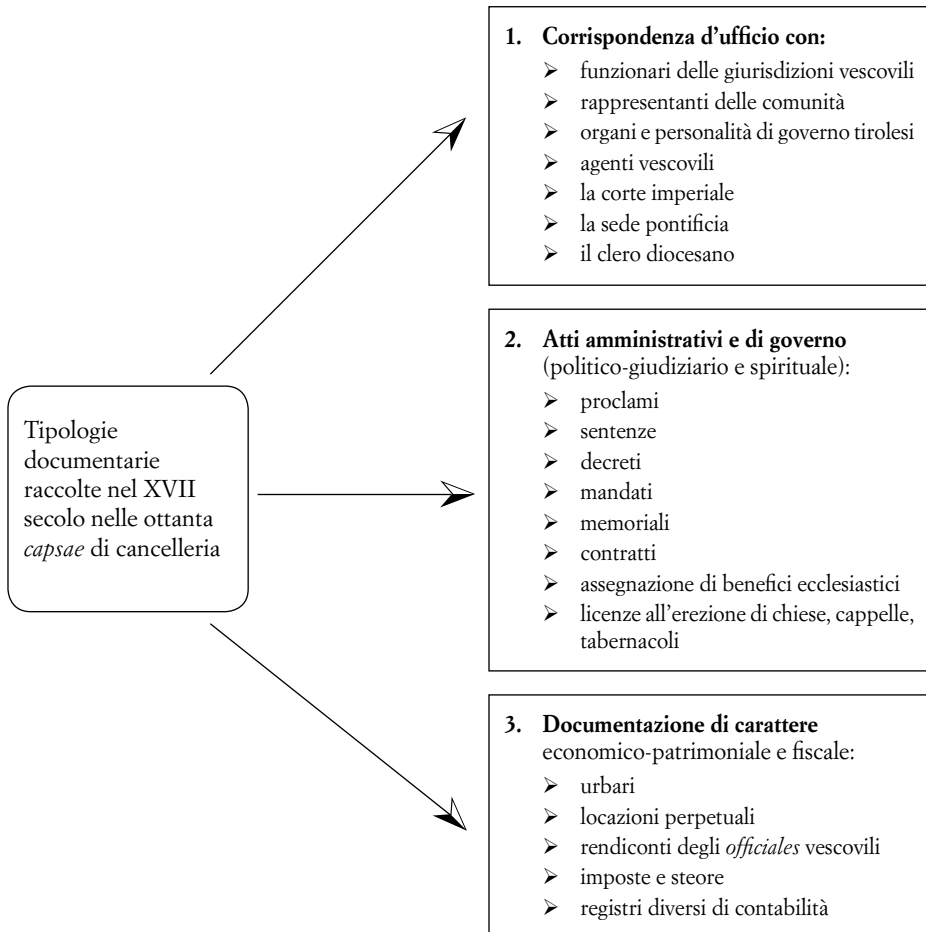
Tipologie documentarie raccolte nel XVII secolo nelle ottanta *capsae* di cancelleria

**1. Corrispondenza d'ufficio con:**
- funzionari delle giurisdizioni vescovili
- rappresentanti delle comunità
- organi e personalità di governo tirolesi
- agenti vescovili
- la corte imperiale
- la sede pontificia
- il clero diocesano

**2. Atti amministrativi e di governo** (politico-giudiziario e spirituale):
- proclami
- sentenze
- decreti
- mandati
- memoriali
- contratti
- assegnazione di benefici ecclesiastici
- licenze all'erezione di chiese, cappelle, tabernacoli

**3. Documentazione di carattere** economico-patrimoniale e fiscale:
- urbari
- locazioni perpetuali
- rendiconti degli *officiales* vescovili
- imposte e steore
- registri diversi di contabilità